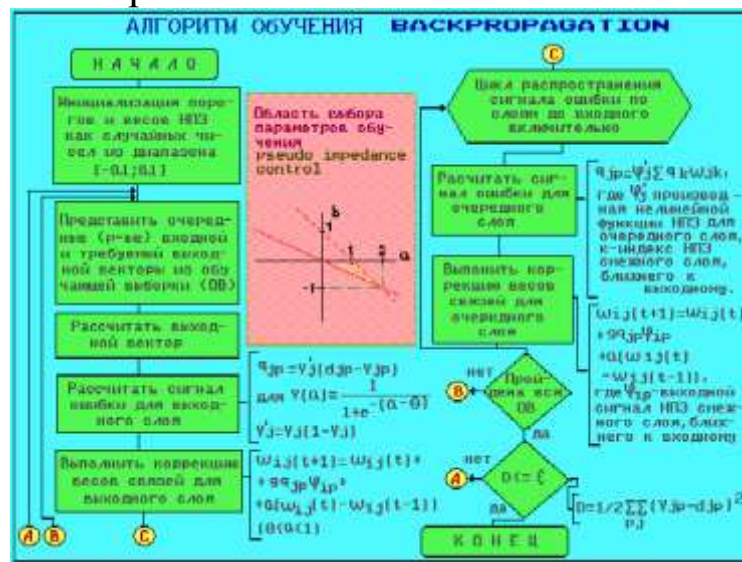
АЛГОРИТМ ОБУЧЕНИЯ BACKPROPAGATION

НАЧАЛО

Инициализация порогов и весов НПЭ как случайных чисел из диапазона [-0,1;0,1]

Представить очередную (p-ую) входной и требуемый выходной векторы из обучающей выборки (ОВ)

Рассчитать выходной вектор

Рассчитать сигнал ошибки для выходного слоя

$q_{jp}=y_j'(d_{jp}-y_{jp})$
для $y(a)=\frac{1}{1+e^{-(a-\theta)}}$
$y_j'=y_j(1-y_j)$

Выполнить коррекцию весов связей для выходного слоя

$w_{ij}(t+1)=w_{ij}(t)+$
$+\eta q_{jp}y_{ip}+$
$+\alpha(w_{ij}(t)-w_{ij}(t-1))$
$(0<\alpha<1)$

A B C

Область выбора параметров обучения pseudo impedance control

b 1 1 2 a -1

C

Цикл распространения сигнала ошибки по слоям до входного включительно

Рассчитать сигнал ошибки для очередного слоя

$q_{jp}=y_j'\sum q_k w_{jk}$, где $y_j'$ производная нелинейной функции НПЭ для очередного слоя, k-индекс НПЭ смежного слоя, ближнего к выходному.

Выполнить коррекцию весов связей для очередного слоя

$w_{ij}(t+1)=w_{ij}(t)$
$+\eta q_{jp}y_{ip}$
$+\alpha(w_{ij}(t)$
$-w_{ij}(t-1))$,
где $y_{ip}$-выходной сигнал НПЭ смежного слоя, ближнего к входному

нет B Пройдена вся ОВ да

нет A $D<=\varepsilon$ да

$D=1/2\sum_{pj}\sum(y_{jp}-d_{jp})^2$

КОНЕЦ